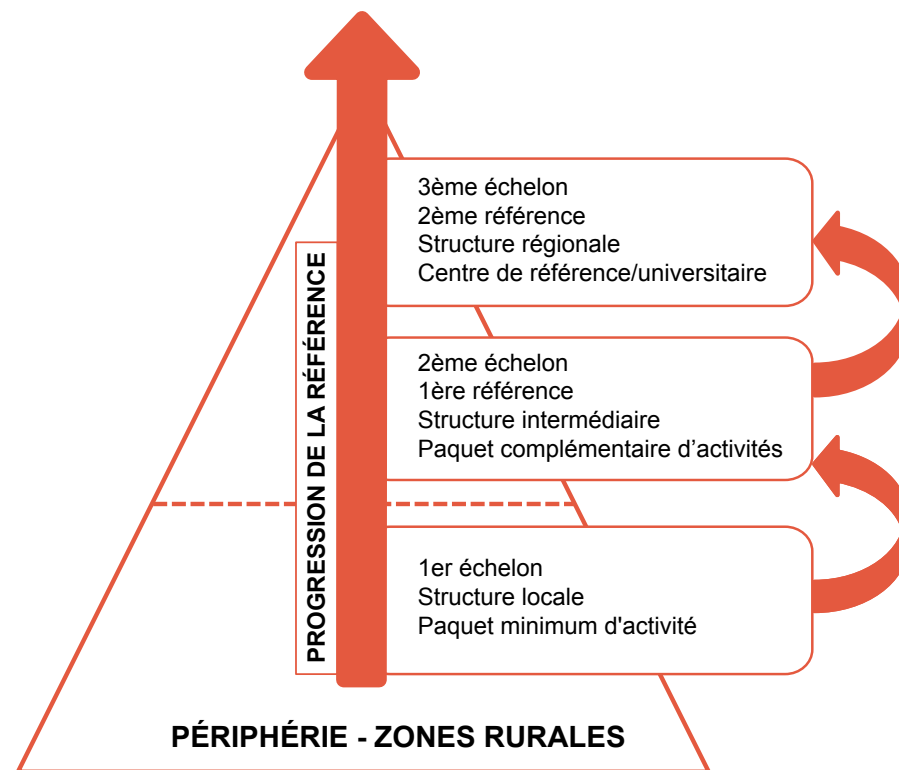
PROGRESSION DE LA RÉFÉRENCE

3ème échelon
2ème référence
Structure régionale
Centre de référence/universitaire

2ème échelon
1ère référence
Structure intermédiaire
Paquet complémentaire d’activités

1er échelon
Structure locale
Paquet minimum d'activité

PÉRIPHÉRIE - ZONES RURALES